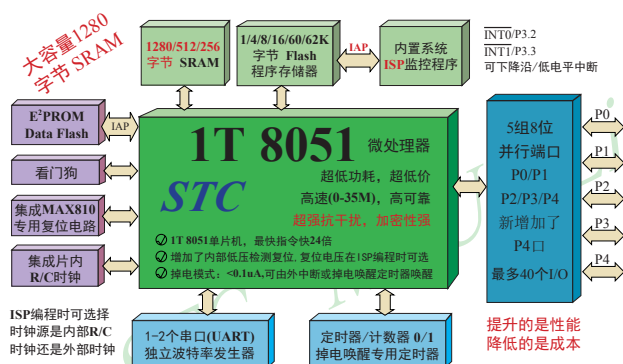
大容量1280 字节 SRAM

1280/512/256 字节 SRAM

1/4/8/16/60/62K 字节 Flash 程序存储器

IAP

内置系统 ISP监控程序

$\overline{INT0}$/P3.2
$\overline{INT1}$/P3.3
可下降沿/低电平中断

E²PROM Data Flash

IAP

1T 8051 微处理器

STC

超低功耗，超低价
高速(0-35M)，高可靠
超强抗干扰，加密性强

看门狗

集成MAX810 专用复位电路

集成片内 R/C时钟

1T 8051单片机，最快指令快24倍
增加了内部低压检测复位，复位电压在ISP编程时可选
掉电模式：<0.1uA,可由外中断或掉电唤醒定时器唤醒

5组8位 并行端口
P0/P1
P2/P3/P4
新增加了
P4口
最多40个I/O

P0
P1
P2
P3
P4

ISP编程时可选择 时钟源是内部R/C 时钟还是外部时钟

1-2个串口(UART) 独立波特率发生器

定时器/计数器 0/1 掉电唤醒专用定时器

提升的是性能 降低的是成本